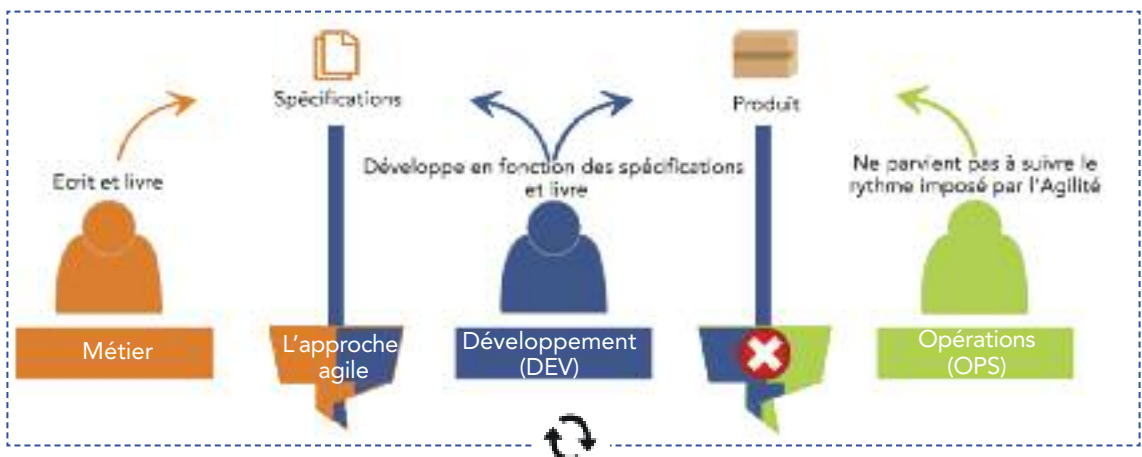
Spécifications

Produit

Ecrit et livre

Développe en fonction des spécifications et livre

Ne parvient pas à suivre le rythme imposé par l'Agilité

Métier

L'approche agile

Développement (DEV)

Opérations (OPS)